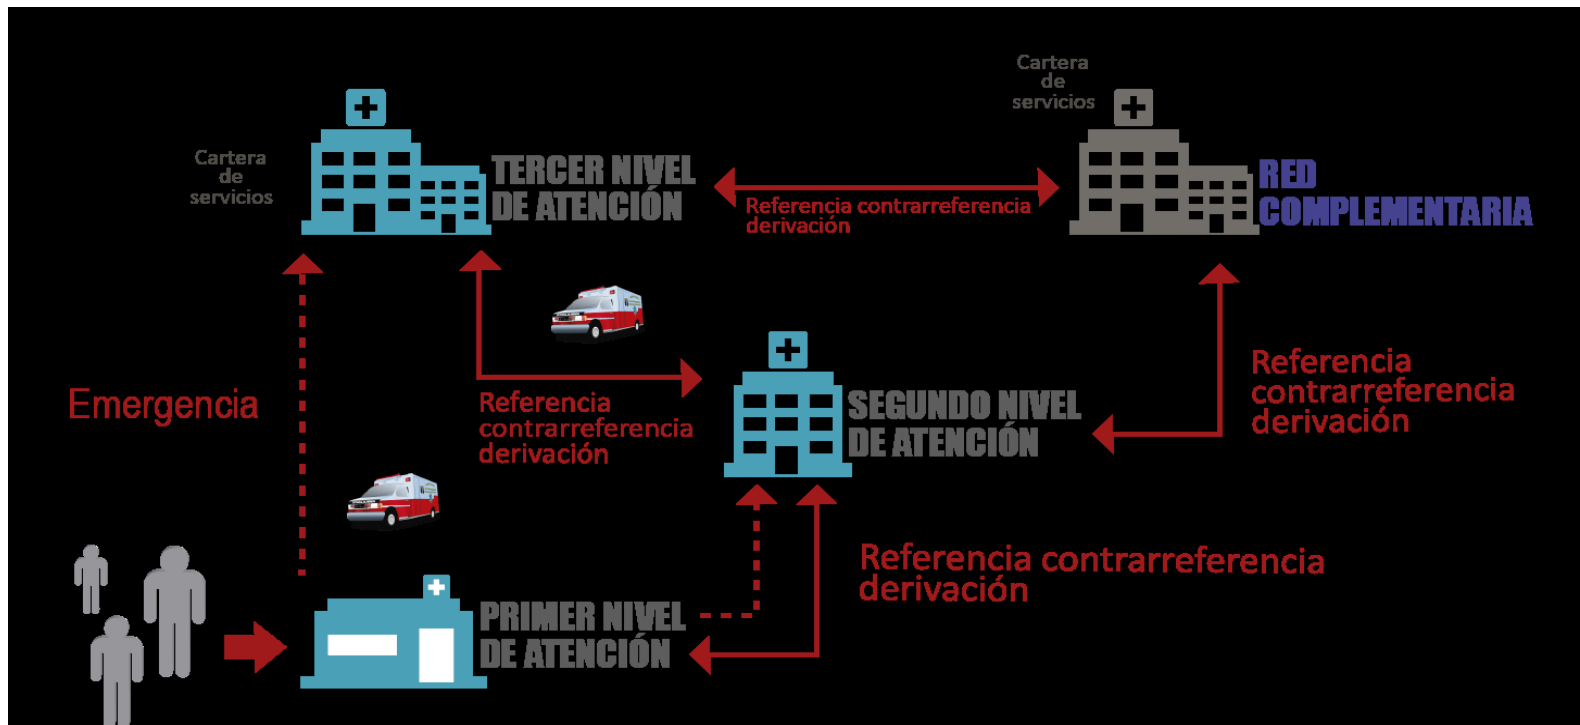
Cartera de servicios

TERCER NIVEL DE ATENCIÓN

Referencia contrarreferencia derivación

Cartera de servicios

RED COMPLEMENTARIA

Emergencia

Referencia contrarreferencia derivación

SEGUNDO NIVEL DE ATENCIÓN

Referencia contrarreferencia derivación

Referencia contrarreferencia derivación

PRIMER NIVEL DE ATENCIÓN